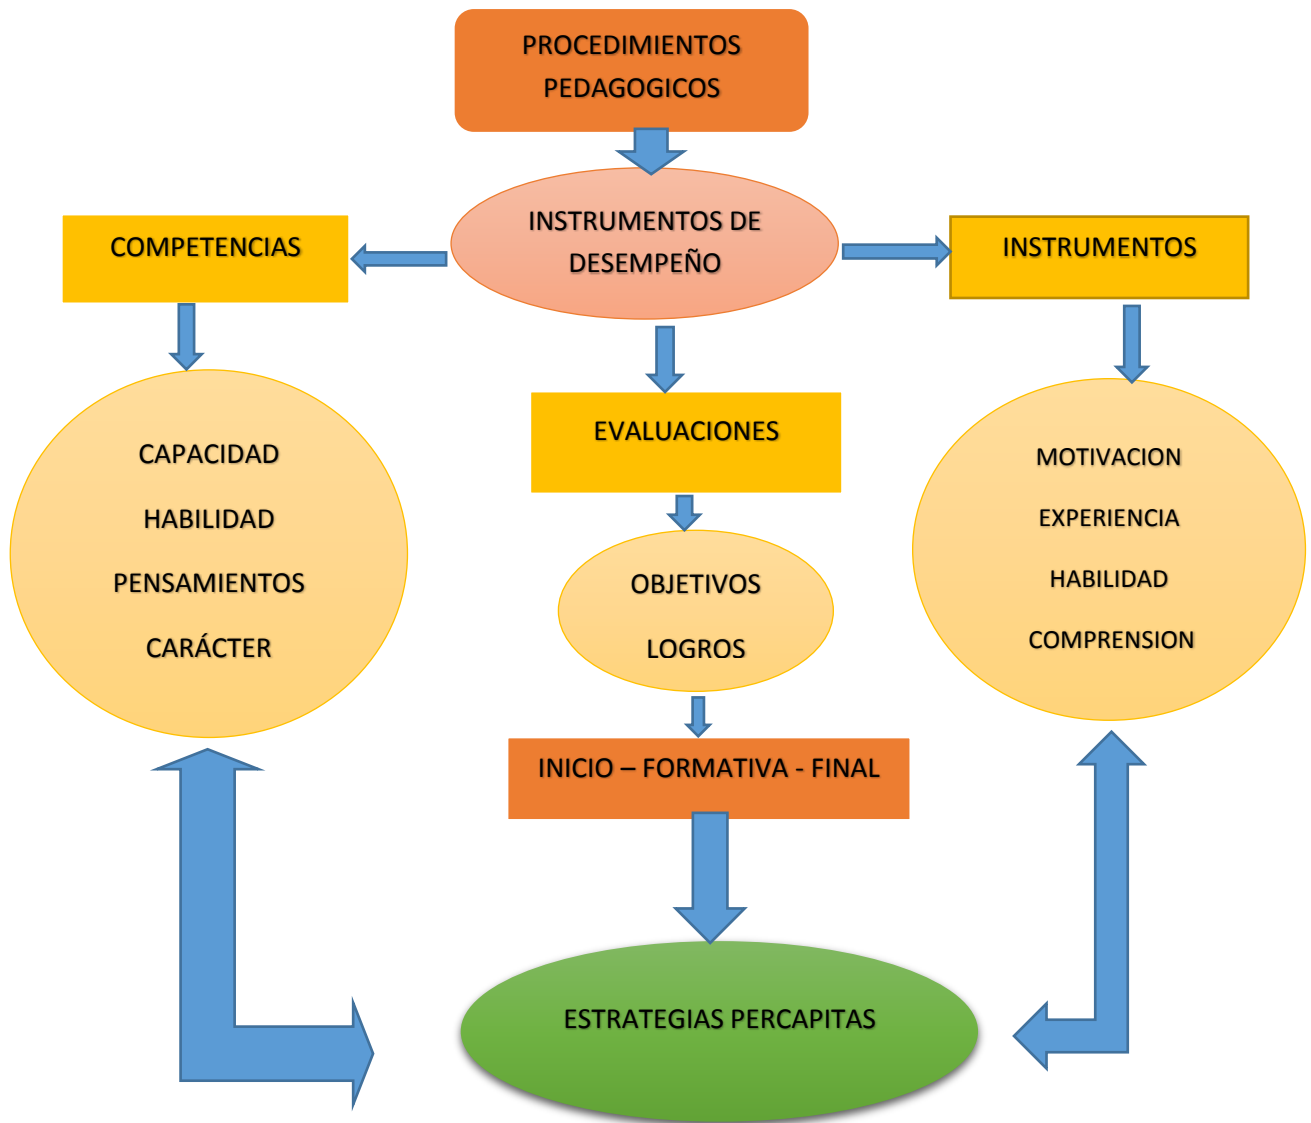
PROCEDIMIENTOS PEDAGOGICOS

INSTRUMENTOS DE DESEMPEÑO

COMPETENCIAS

INSTRUMENTOS

CAPACIDAD

HABILIDAD

PENSAMIENTOS

CARÁCTER

EVALUACIONES

OBJETIVOS

LOGROS

MOTIVACION

EXPERIENCIA

HABILIDAD

COMPRENSION

INICIO – FORMATIVA - FINAL

ESTRATEGIAS PERCAPITAS